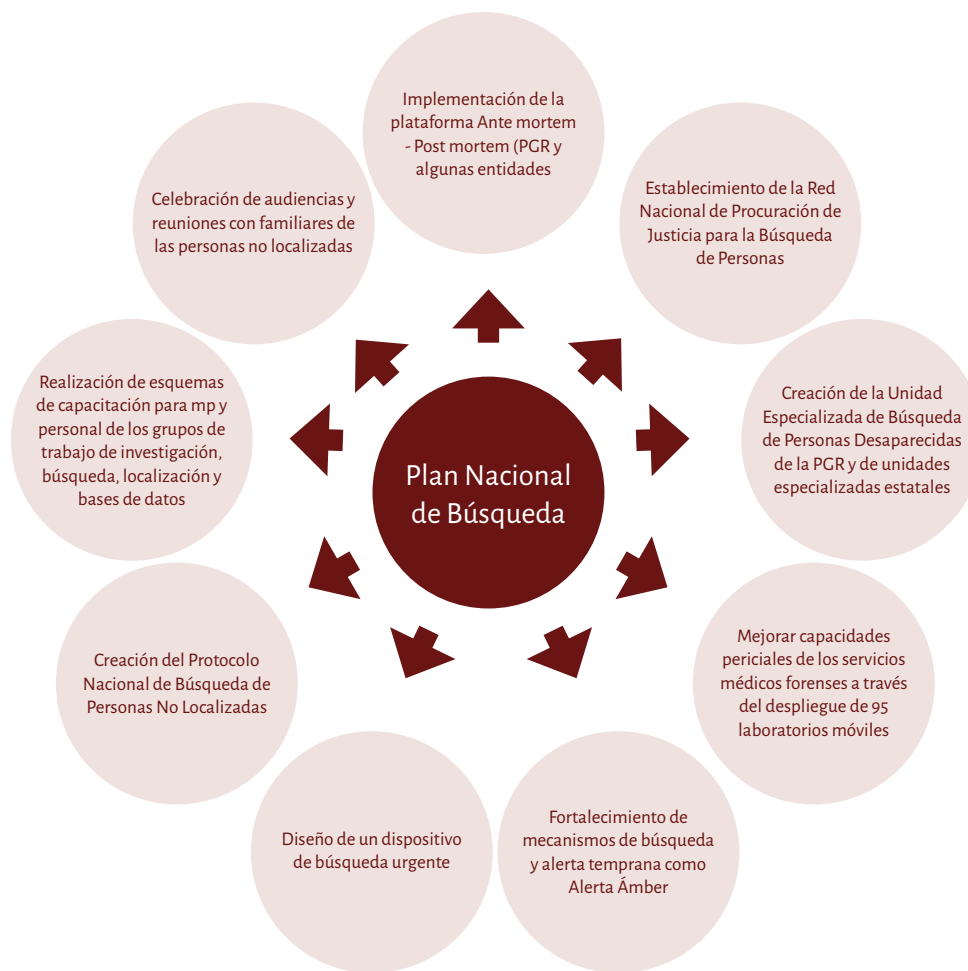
Plan Nacional de Búsqueda

Implementación de la plataforma Ante mortem - Post mortem (PGR y algunas entidades

Establecimiento de la Red Nacional de Procuración de Justicia para la Búsqueda de Personas

Creación de la Unidad Especializada de Búsqueda de Personas Desaparecidas de la PGR y de unidades especializadas estatales

Mejorar capacidades periciales de los servicios médicos forenses a través del despliegue de 95 laboratorios móviles

Fortalecimiento de mecanismos de búsqueda y alerta temprana como Alerta Ámber

Diseño de un dispositivo de búsqueda urgente

Creación del Protocolo Nacional de Búsqueda de Personas No Localizadas

Realización de esquemas de capacitación para mp y personal de los grupos de trabajo de investigación, búsqueda, localización y bases de datos

Celebración de audiencias y reuniones con familiares de las personas no localizadas